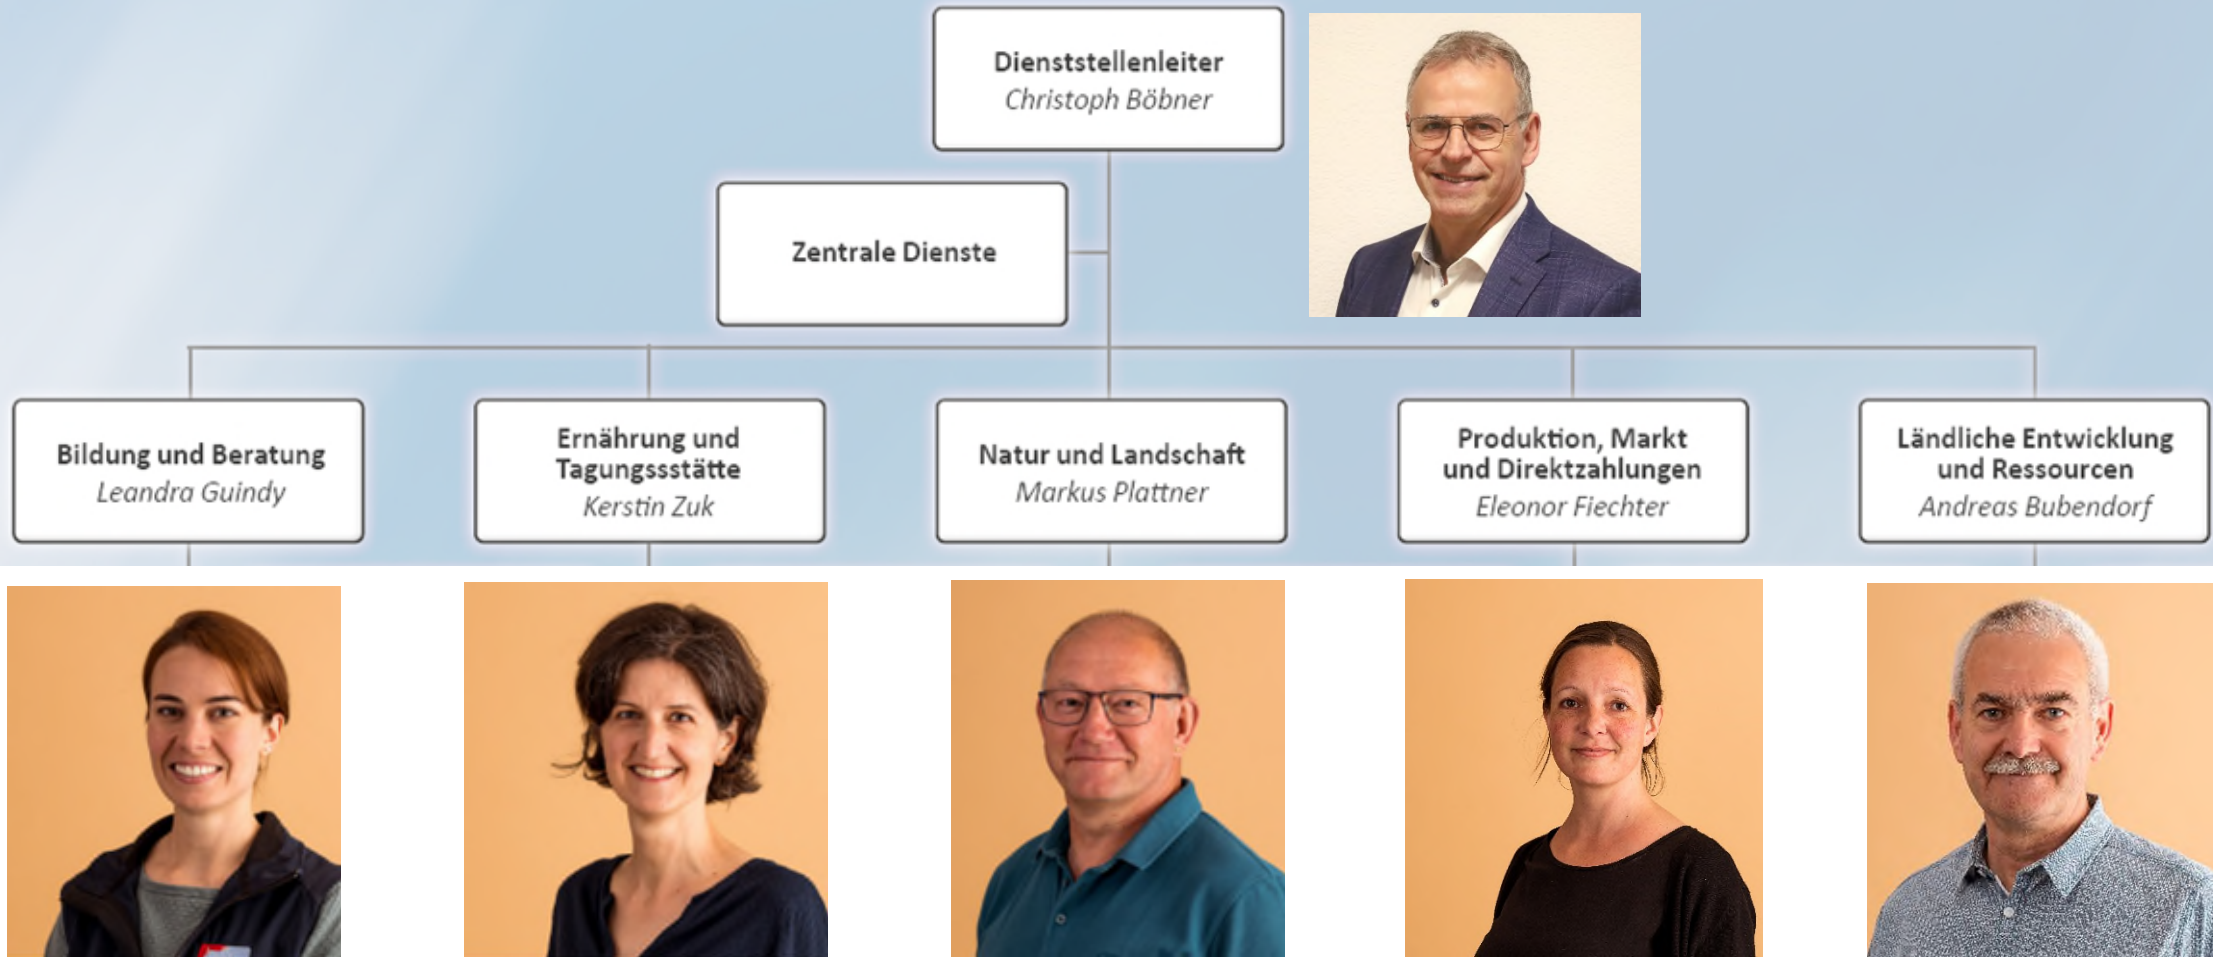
Dienststellenleiter
Christoph Böbner

Zentrale Dienste

Bildung und Beratung
Leandra Guindy

Ernährung und Tagungssstätte
Kerstin Zuk

Natur und Landschaft
Markus Plattner

Produktion, Markt und Direktzahlungen
Eleonor Fiechter

Ländliche Entwicklung und Ressourcen
Andreas Bubendorf